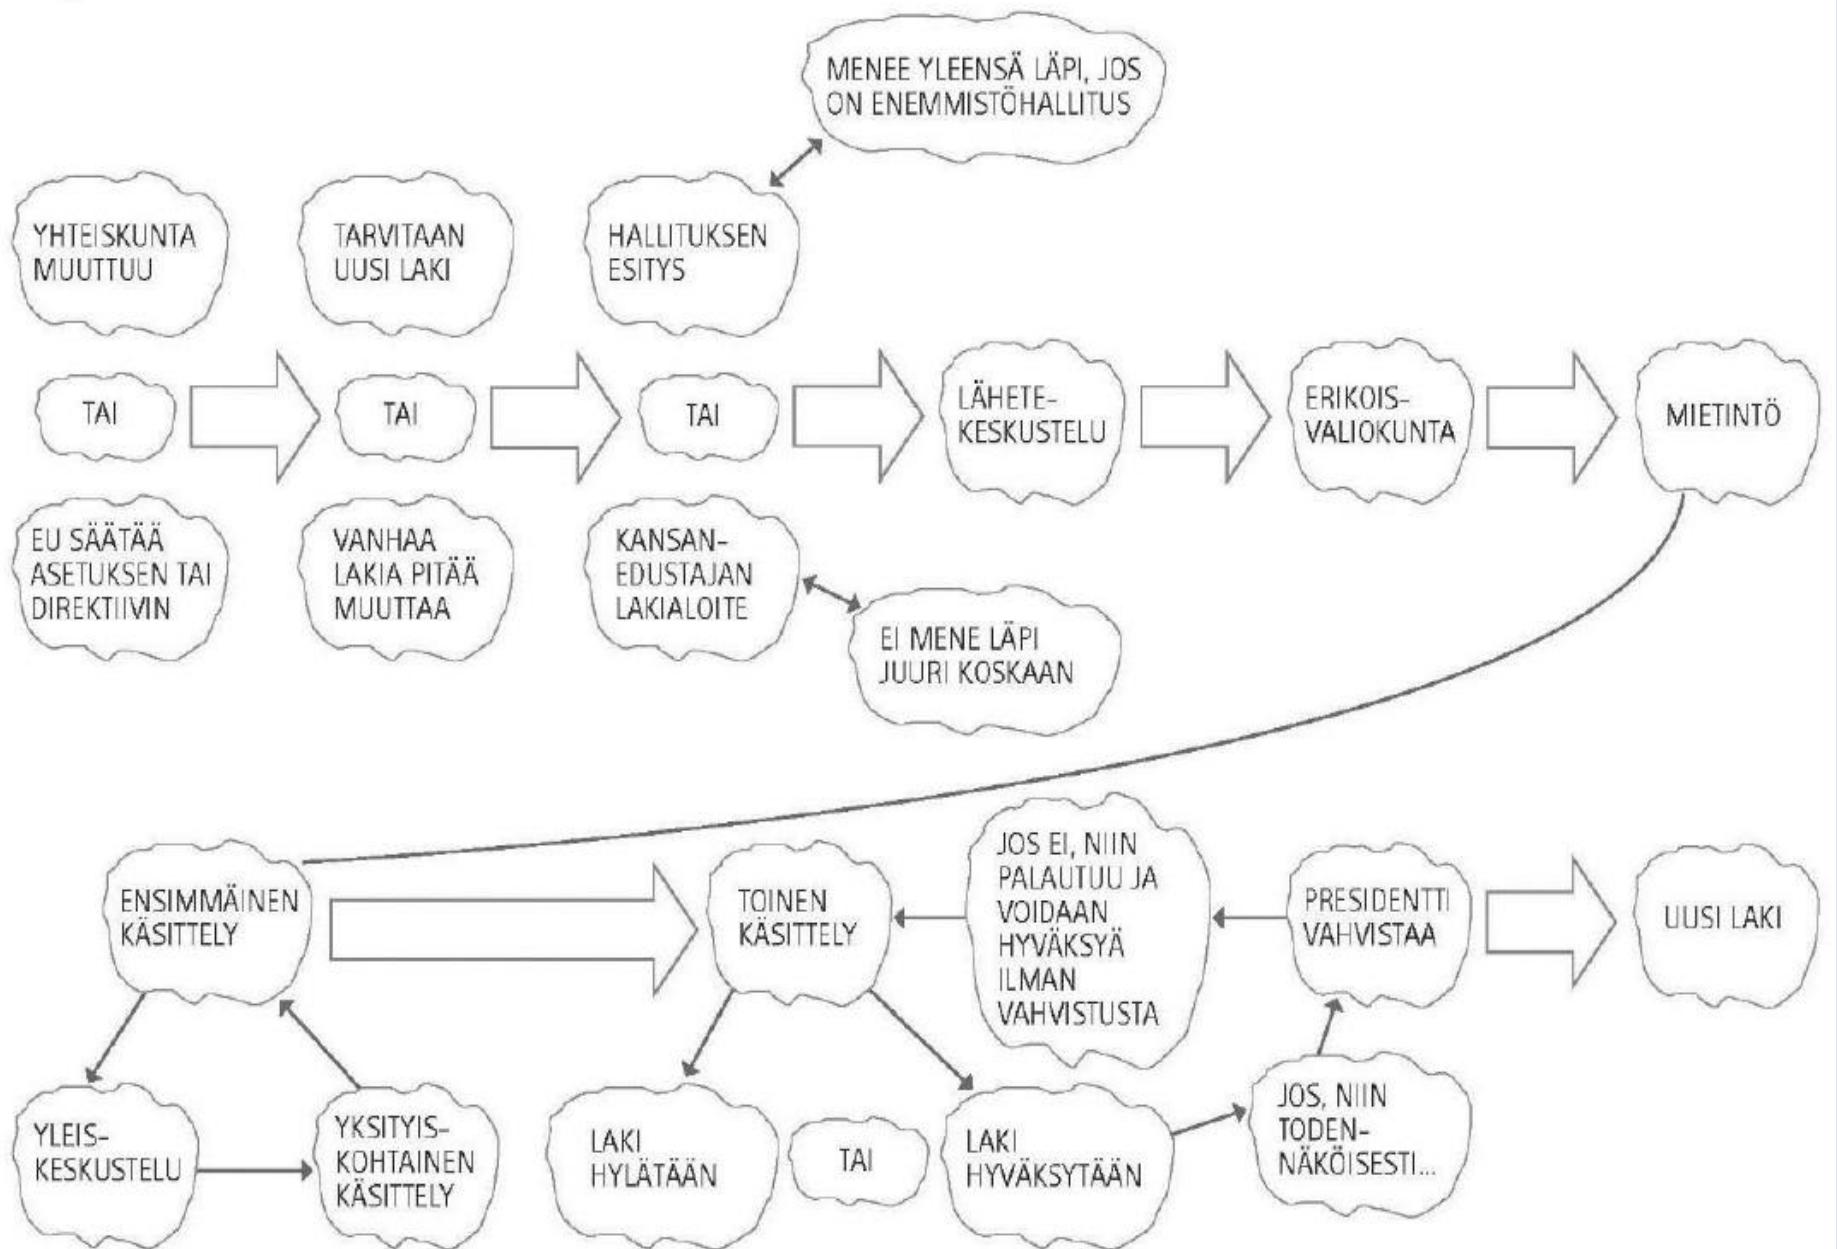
MENEE YLEENSÄ LÄPI, JOS ON ENEMMISTÖHALLITUS

YHTEISKUNTA MUUTTUU

TAI

EU SÄÄTÄÄ ASETUKSEN TAI DIREKTIIVIN

TARVITAAN UUSI LAKI

TAI

VANHAA LAKIA PITÄÄ MUUTTAA

HALLITUKSEN ESITYS

TAI

KANSANEDUSTAJAN LAKIALOITE

EI MENE LÄPI JUURI KOSKAAN

LÄHETEKESKUSTELU

ERIKOISVALIOKUNTA

MIETINTÖ

ENSIMMÄINEN KÄSITTELY

YLEISKESKUSTELU

YKSITYISKOHTAINEN KÄSITTELY

TOINEN KÄSITTELY

LAKI HYLÄTÄÄN

TAI

LAKI HYVÄKSYTÄÄN

JOS EI, NIIN PALAUTUU JA VOIDAAN HYVÄKSYÄ ILMAN VAHVISTUSTA

PRESIDENTTI VAHVISTAA

JOS, NIIN TODENNÄKÖISESTI...

UUSI LAKI